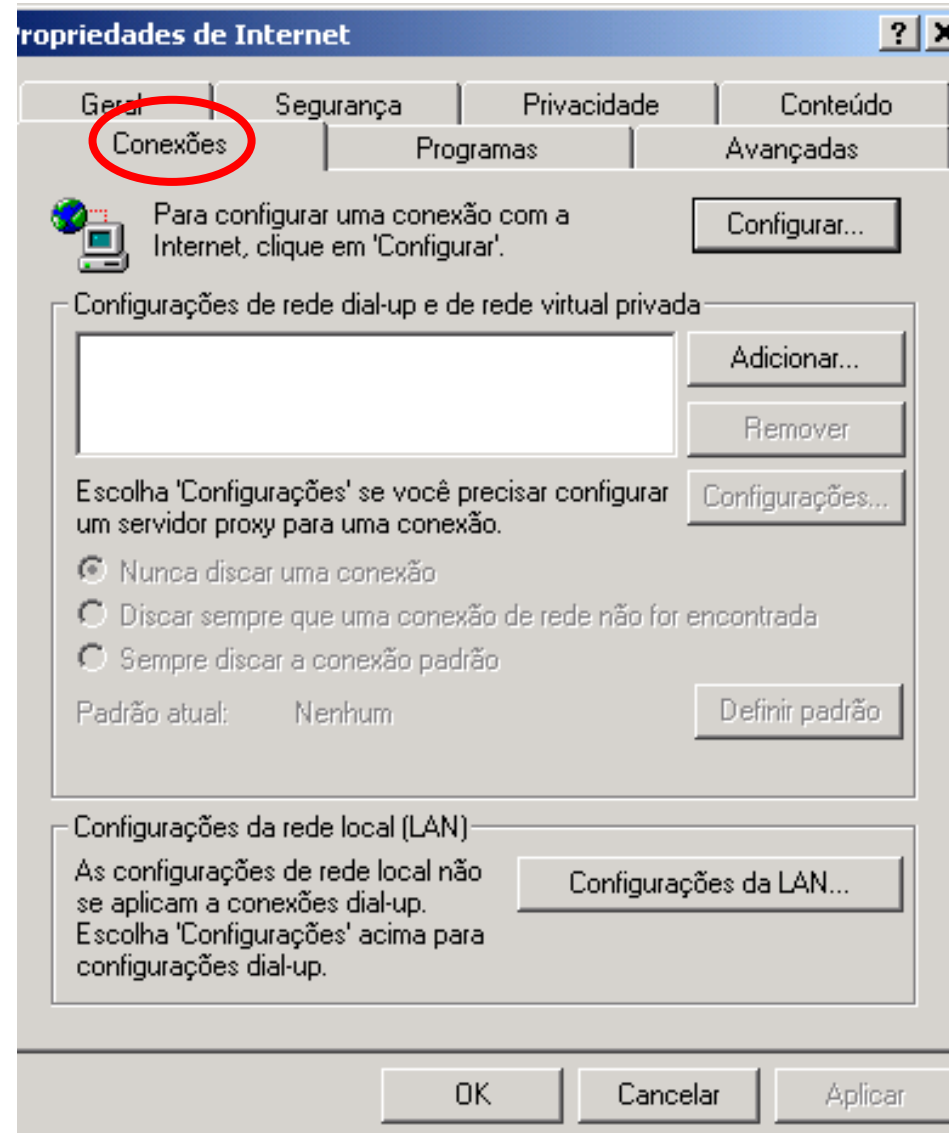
ropriedades de Internet

?

Geral | Segurança | Privacidade | Conteúdo

Conexões | Programas | Avançadas

Para configurar uma conexão com a Internet, clique em 'Configurar'.

Configurar...

Configurações de rede dial-up e de rede virtual privada

Adicionar...

Remover

Escolha 'Configurações' se você precisar configurar um servidor proxy para uma conexão.

Configurações...

Nunca discar uma conexão

Discar sempre que uma conexão de rede não for encontrada

Sempre discar a conexão padrão

Padrão atual: Nenhum

Definir padrão

Configurações da rede local (LAN)

As configurações de rede local não se aplicam a conexões dial-up. Escolha 'Configurações' acima para configurações dial-up.

Configurações da LAN...

OK

Cancelar

Aplicar